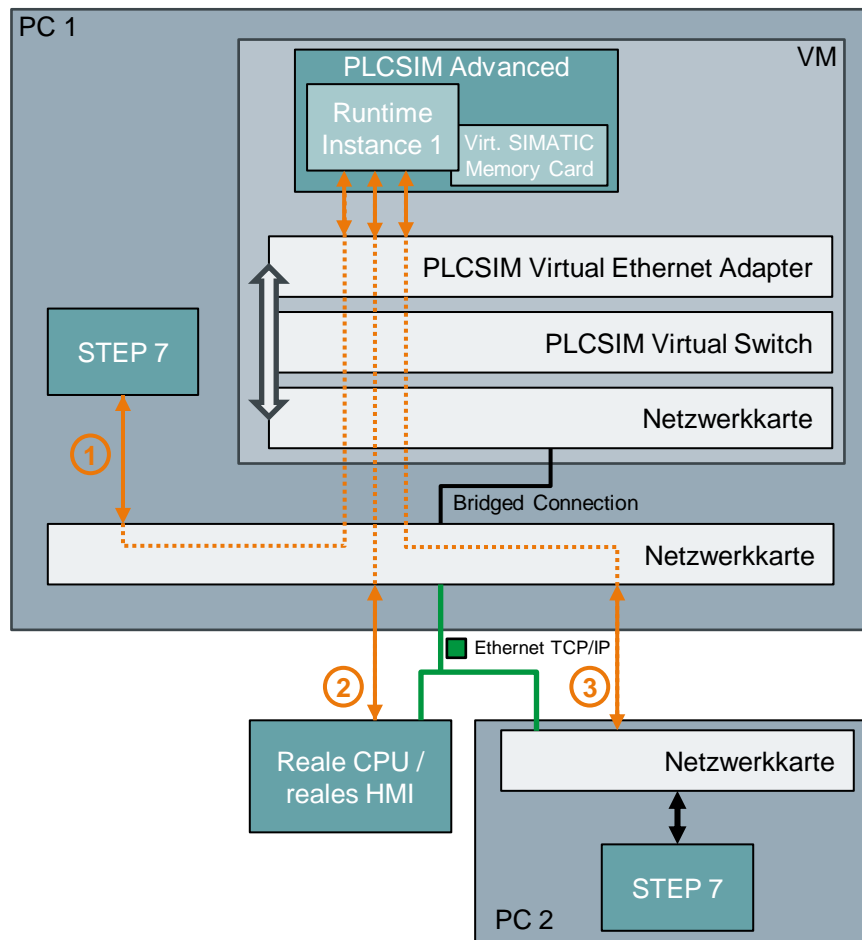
PC 1

VM

PLCSIM Advanced

Runtime Instance 1

Virt. SIMATIC Memory Card

PLCSIM Virtual Ethernet Adapter

STEP 7

PLCSIM Virtual Switch

Netzwerkkarte

1

Bridged Connection

Netzwerkkarte

Ethernet TCP/IP

2

3

Reale CPU / reales HMI

Netzwerkkarte

STEP 7

PC 2